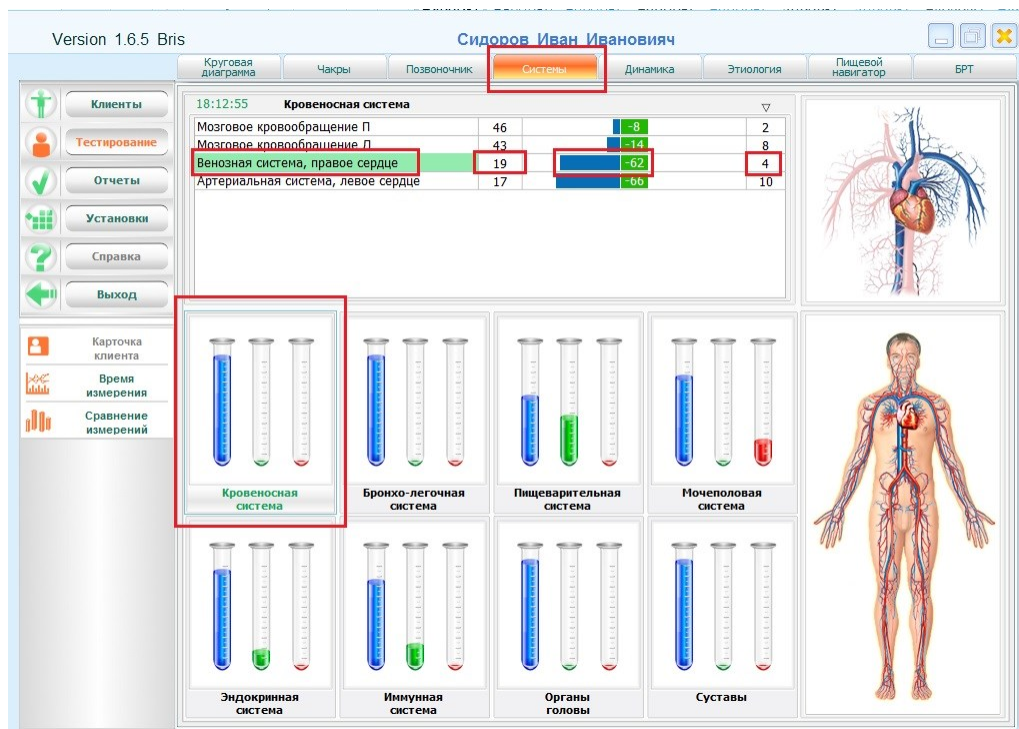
Version 1.6.5 Bris

Сидоров Иван Иванович

Круговая диаграмма | Чакры | Позвоночник | Системы | Динамика | Этиология | Пищевой навигатор | БРТ

Клиенты
Тестирование
Отчеты
Установки
Справка
Выход

Карточка клиента
Время измерения
Сравнение измерений

18:12:55 Кровеносная система

| | | | |
|---|---|---|---|
| Мозговое кровообращение П | 46 | -8 | 2 |
| Мозговое кровообращение Л | 43 | -14 | 8 |
| Венозная система, правое сердце | 19 | -62 | 4 |
| Артериальная система, левое сердце | 17 | -66 | 10 |

Кровеносная система

Бронхо-легочная система

Пищеварительная система

Мочеполовая система

Эндокринная система

Иммунная система

Органы головы

Суставы